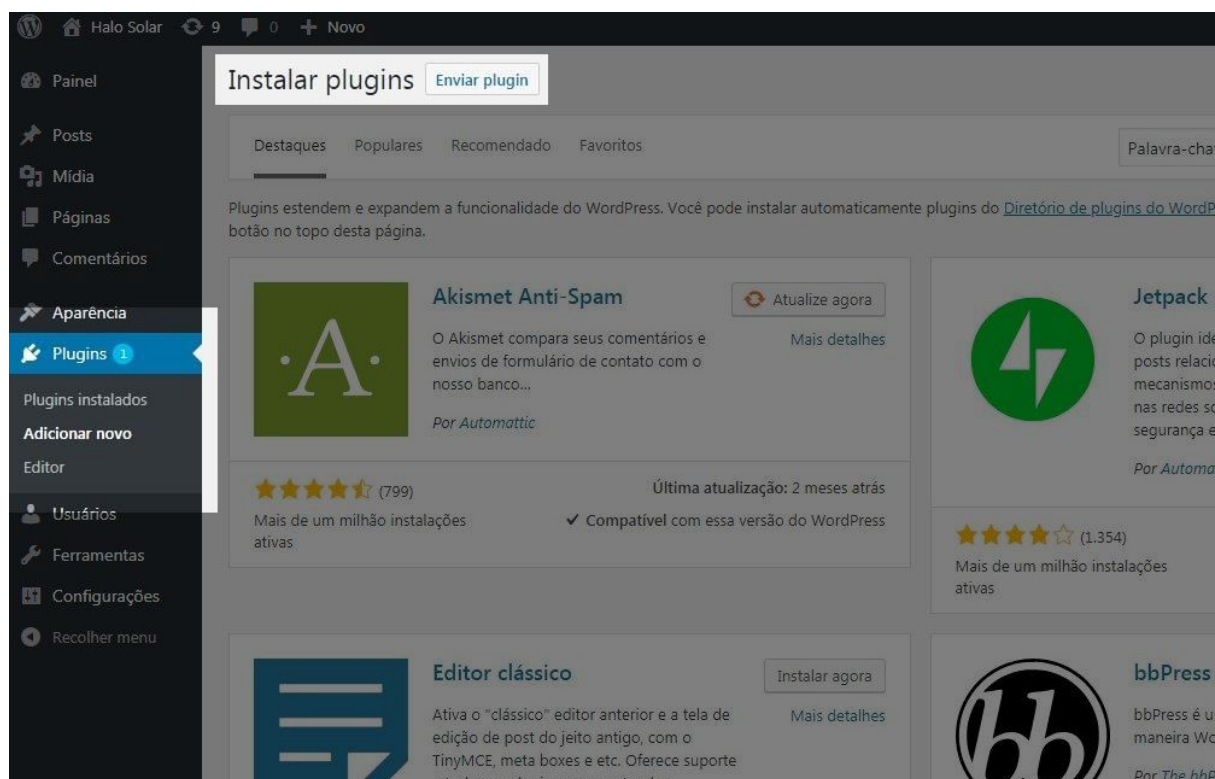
Halo Solar 9 0 + Novo

Painel
Posts
Mídia
Páginas
Comentários
Aparência
Plugins 1
Plugins instalados
Adicionar novo
Editor
Usuários
Ferramentas
Configurações
Recolher menu

Instalar plugins Enviar plugin

Destaques Populares Recomendado Favoritos

Palavra-cha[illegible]

Plugins estendem e expandem a funcionalidade do WordPress. Você pode instalar automaticamente plugins do Diretório de plugins do WordP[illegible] botão no topo desta página.

Akismet Anti-Spam
Atualize agora
Mais detalhes
O Akismet compara seus comentários e envios de formulário de contato com o nosso banco...
Por Automattic
(799)
Última atualização: 2 meses atrás
Mais de um milhão instalações ativas
✔ Compatível com essa versão do WordPress

Jetpack
O plugin ide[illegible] posts relaci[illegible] mecanismos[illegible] nas redes s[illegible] segurança e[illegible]
Por Automa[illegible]
(1.354)
Mais de um milhão instalações ativas

Editor clássico
Instalar agora
Mais detalhes
Ativa o "clássico" editor anterior e a tela de edição de post do jeito antigo, com o TinyMCE, meta boxes e etc. Oferece suporte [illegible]

bbPress
bbPress é u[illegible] maneira Wo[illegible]
Por The bb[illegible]